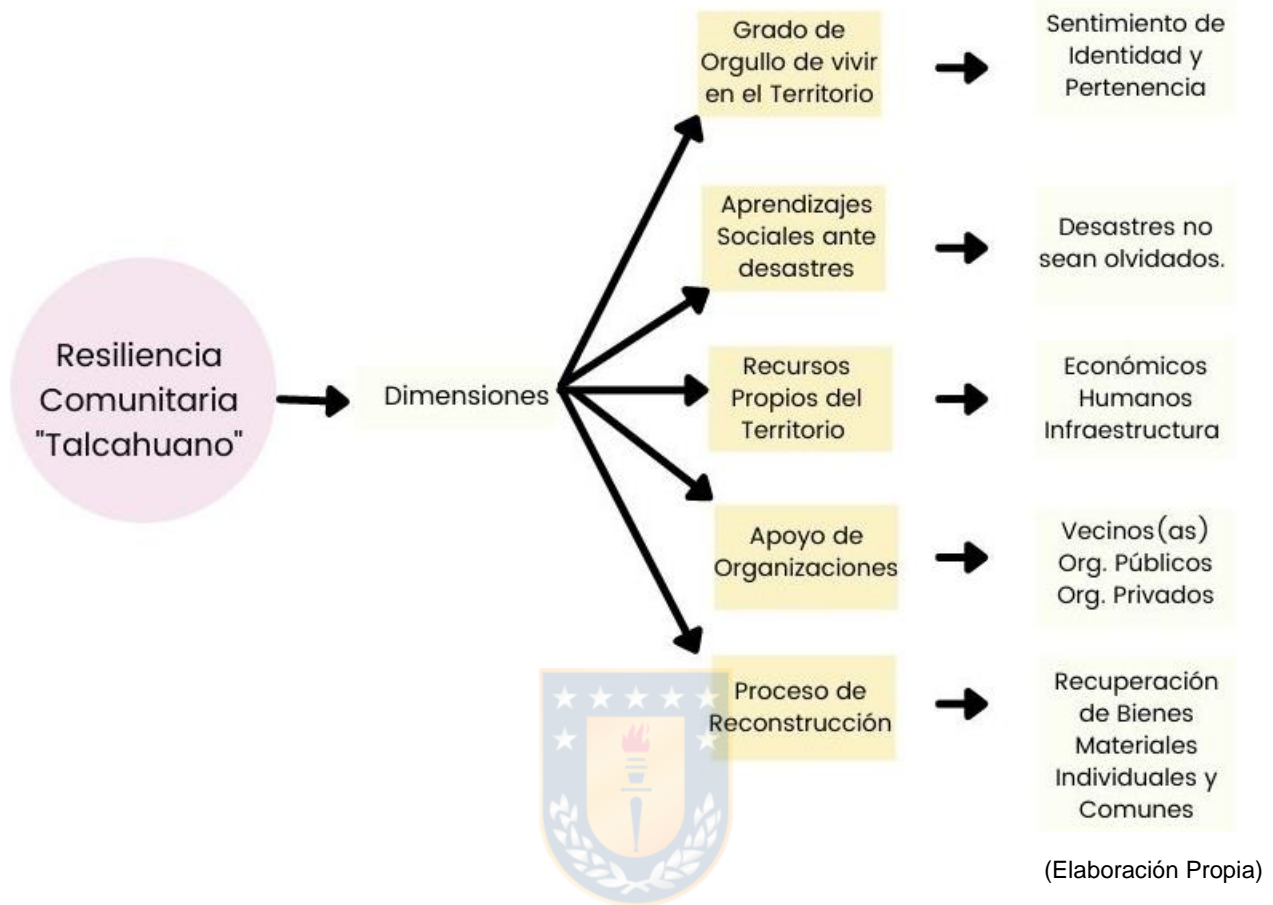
Resiliencia Comunitaria "Talcahuano"

Dimensiones

Grado de Orgullo de vivir en el Territorio

Sentimiento de Identidad y Pertenencia

Aprendizajes Sociales ante desastres

Desastres no sean olvidados.

Recursos Propios del Territorio

Económicos Humanos Infraestructura

Apoyo de Organizaciones

Vecinos(as) Org. Públicos Org. Privados

Proceso de Reconstrucción

Recuperación de Bienes Materiales Individuales y Comunes

(Elaboración Propia)